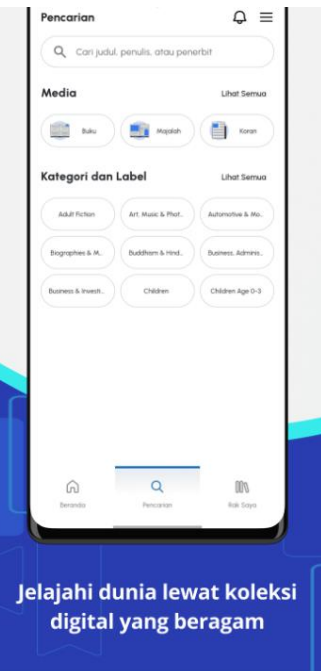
Pencarian

Cari judul, penulis, atau penerbit

Media
Lihat Semua

Buku
Majalah
Koran

Kategori dan Label
Lihat Semua

Adult Fiction
Art, Music & Phot...
Automotive & Mo...
Biographies & M...
Buddhism & Hind...
Business, Adminis...
Business & Investi...
Children
Children Age 0-3

Beranda
Pencarian
Rak Saya

Jelajahi dunia lewat koleksi digital yang beragam